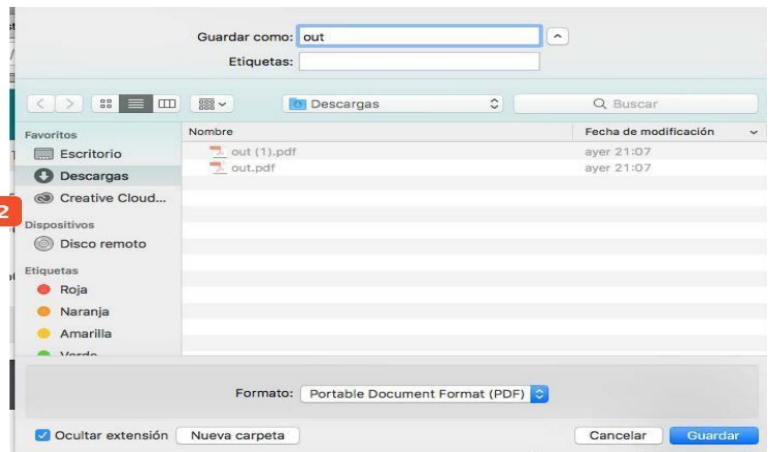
Guardar como: out
Etiquetas:

Descargas
Buscar

Favoritos
Escritorio
Descargas
Creative Cloud...
Dispositivos
Disco remoto
Etiquetas
Roja
Naranja
Amarilla
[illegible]

2

| Nombre | Fecha de modificación |
|---|---|
| out (1).pdf | ayer 21:07 |
| out.pdf | ayer 21:07 |

Formato: Portable Document Format (PDF)

Ocultar extensión
Nueva carpeta
Cancelar
Guardar